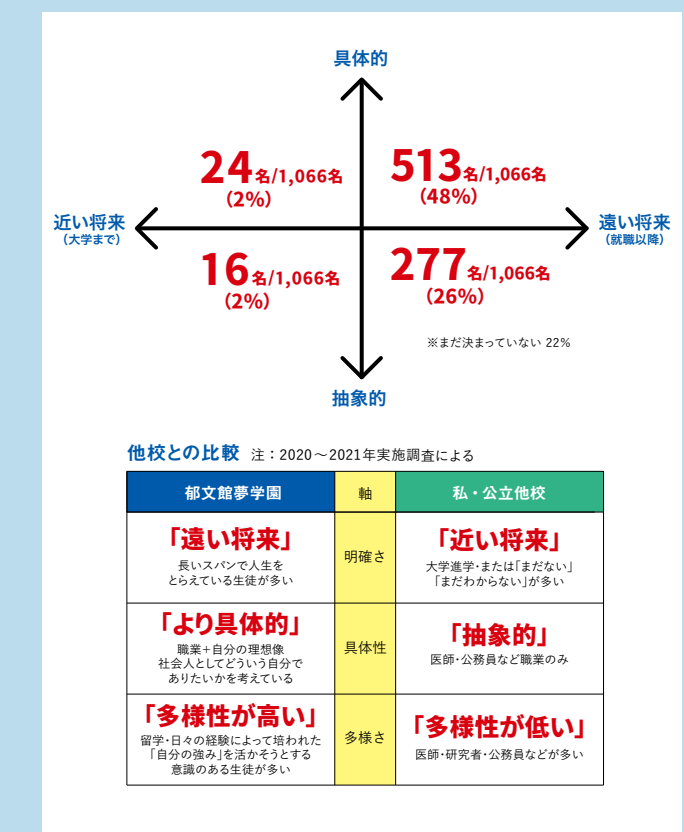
具体的

近い将来
（大学まで）

遠い将来
（就職以降）

抽象的

24名/1,066名
（2%）

513名/1,066名
（48%）

16名/1,066名
（2%）

277名/1,066名
（26%）

※まだ決まっていない 22%

他校との比較 注：2020～2021年実施調査による

| 郁文館夢学園 | 軸 | 私・公立他校 |
|---|---|---|
| 「遠い将来」 長いスパンで人生をとらえている生徒が多い | 明確さ | 「近い将来」 大学進学・または「まだない」「まだわからない」が多い |
| 「より具体的」 職業＋自分の理想像 社会人としてどういう自分でありたいかを考えている | 具体性 | 「抽象的」 医師・公務員など職業のみ |
| 「多様性が高い」 留学・日々の経験によって培われた「自分の強み」を活かそうとする意識のある生徒が多い | 多様さ | 「多様性が低い」 医師・研究者・公務員などが多い |